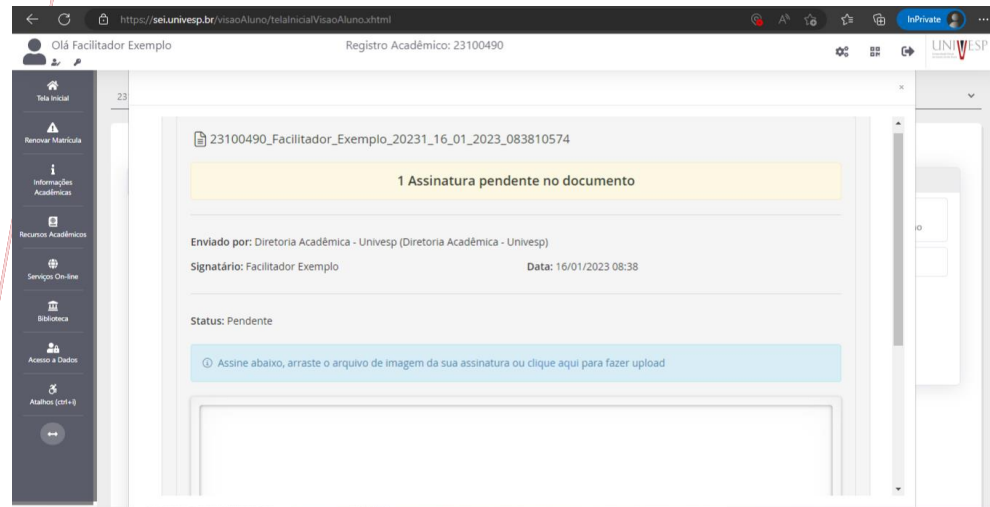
https://sei.univesp.br/visaoAluno/telaInicialVisaoAluno.xhtml

InPrivate

Olá Facilitador Exemplo

Registro Acadêmico: 23100490

UNIVESP

Tela Inicial

Renovar Matrícula

Informações Acadêmicas

Recursos Acadêmicos

Serviços On-line

Biblioteca

Acesso a Dados

Atalhos (ctrl+i)

23

×

23100490_Facilitador_Exemplo_20231_16_01_2023_083810574

1 Assinatura pendente no documento

Enviado por: Diretoria Acadêmica - Univesp (Diretoria Acadêmica - Univesp)

Signatário: Facilitador Exemplo

Data: 16/01/2023 08:38

Status: Pendente

ⓘ Assine abaixo, arraste o arquivo de imagem da sua assinatura ou clique aqui para fazer upload